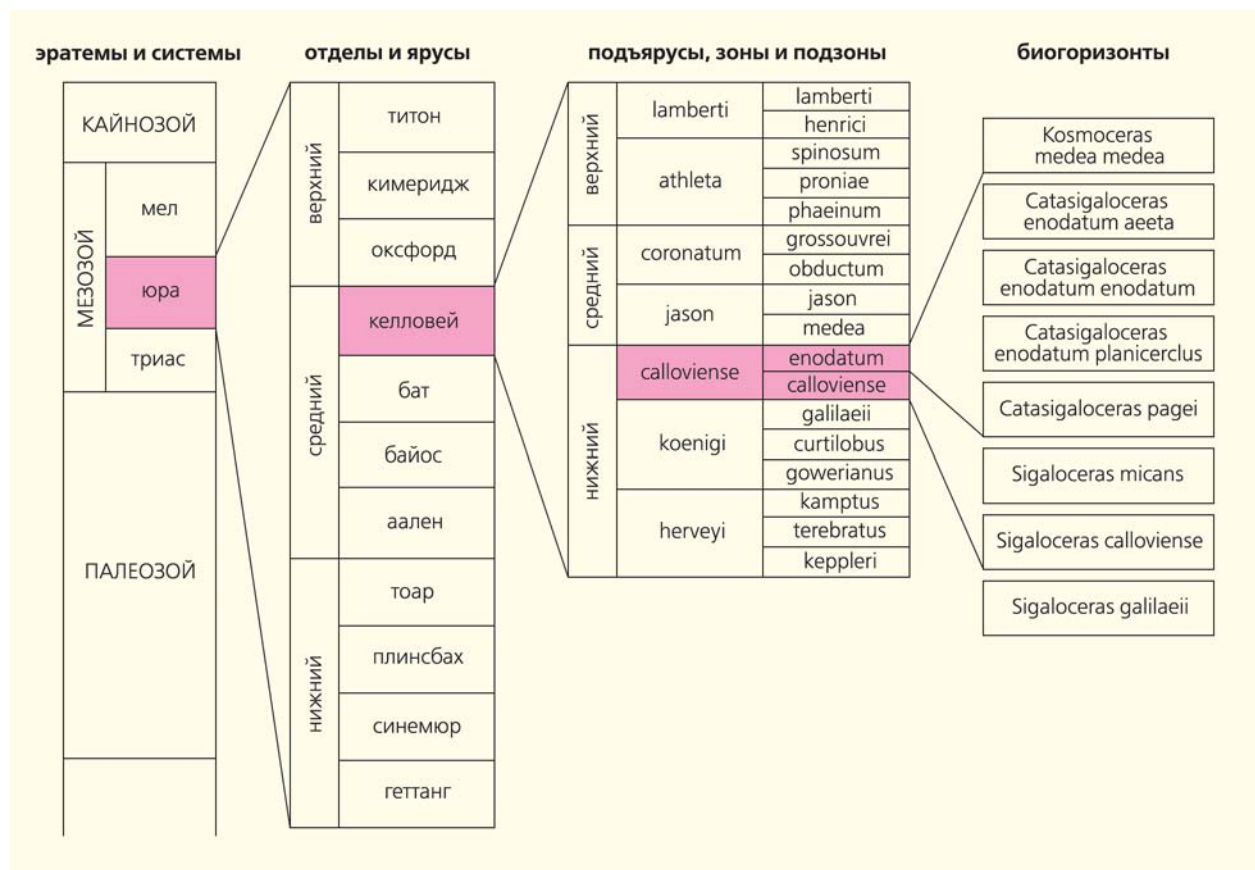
эратемы и системы

| КАЙНОЗОЙ | |
|---|---|
| МЕЗОЗОЙ | мел |
| | юра |
| | триас |
| ПАЛЕОЗОЙ | |

отделы и ярусы

| верхний | титон |
|---|---|
| | кимеридж |
| | оксфорд |
| средний | келловей |
| | бат |
| | байос |
| | аален |
| нижний | тоар |
| | плинсбах |
| | синемюр |
| | геттанг |

подъярусы, зоны и подзоны

| верхний | lamberti | lamberti |
|---|---|---|
| | | henrici |
| | athleta | spinosum |
| | | proniae |
| | | phaeinum |
| средний | coronatum | grossouvrei |
| | | obductum |
| | jason | jason |
| | | medea |
| нижний | calloviense | enodatum |
| | | calloviense |
| | koenigi | galilaeii |
| | | curtilobus |
| | | gowerianus |
| | herveyi | kamptus |
| | | terebratus |
| | | keppleri |

биогоризонты

Kosmoceras medea medea

Catasigaloceras enodatum aeeta

Catasigaloceras enodatum enodatum

Catasigaloceras enodatum planicerclus

Catasigaloceras pagei

Sigaloceras micans

Sigaloceras calloviense

Sigaloceras galilaeii